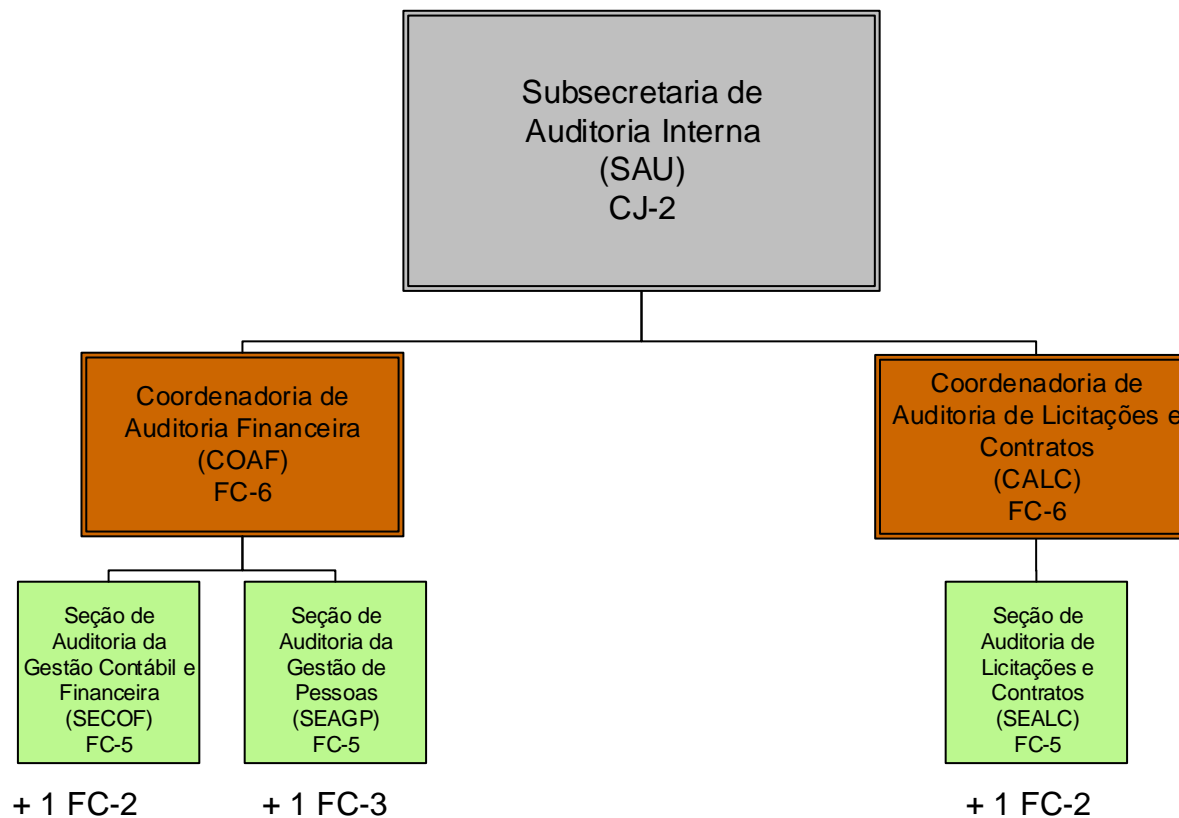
Subsecretaria de Auditoria Interna (SAU) CJ-2

Coordenadoria de Auditoria Financeira (COAF) FC-6

Coordenadoria de Auditoria de Licitações e Contratos (CALC) FC-6

Seção de Auditoria da Gestão Contábil e Financeira (SECOF) FC-5

Seção de Auditoria da Gestão de Pessoas (SEAGP) FC-5

Seção de Auditoria de Licitações e Contratos (SEALC) FC-5

+ 1 FC-2

+ 1 FC-3

+ 1 FC-2